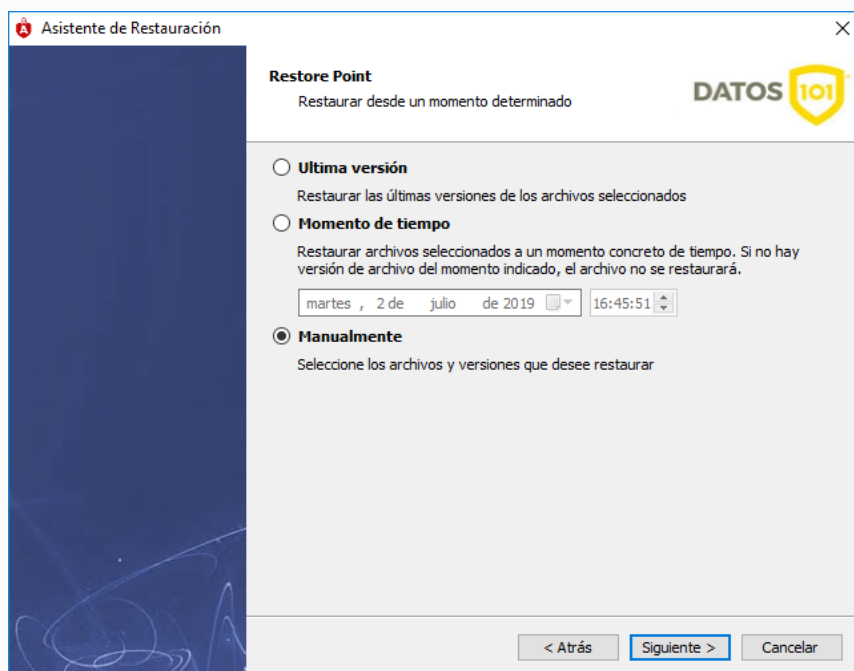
Asistente de Restauración

×

Restore Point

Restaurar desde un momento determinado

DATOS 101

Ultima versión

Restaurar las últimas versiones de los archivos seleccionados

Momento de tiempo

Restaurar archivos seleccionados a un momento concreto de tiempo. Si no hay versión de archivo del momento indicado, el archivo no se restaurará.

martes , 2 de julio de 2019

16:45:51

Manualmente

Seleccione los archivos y versiones que desee restaurar

< Atrás

Siguiente >

Cancelar